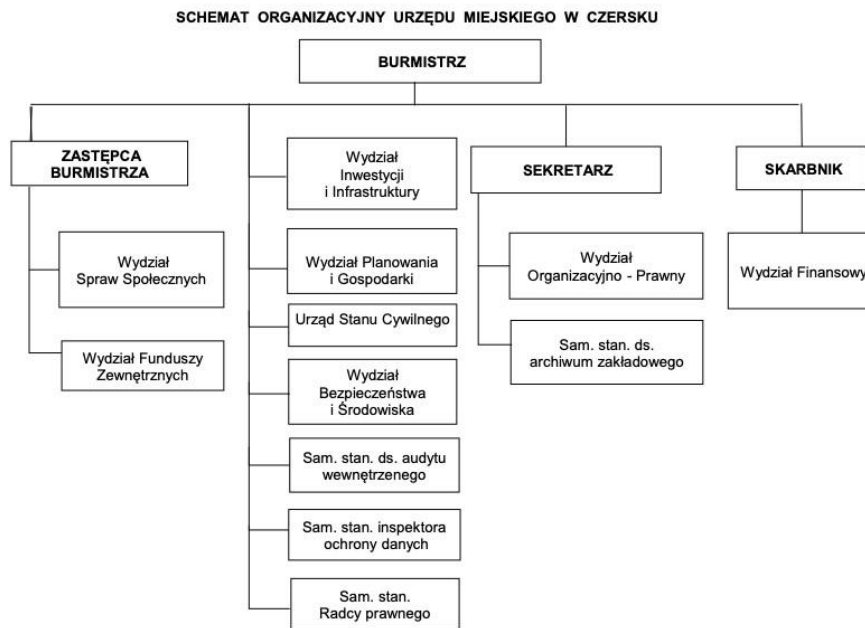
SCHEMAT ORGANIZACYJNY URZĘDU MIEJSKIEGO W CZERSKU

BURMISTRZ

ZASTĘPCA BURMISTRZA

Wydział Spraw Społecznych

Wydział Funduszy Zewnętrznych

Wydział Inwestycji i Infrastruktury

Wydział Planowania i Gospodarki

Urząd Stanu Cywilnego

Wydział Bezpieczeństwa i Środowiska

Sam. stan. ds. audytu wewnętrzenego

Sam. stan. inspektora ochrony danych

Sam. stan. Radcy prawnego

SEKRETARZ

Wydział Organizacyjno - Prawny

Sam. stan. ds. archiwum zakładowego

SKARBNIK

Wydział Finansowy